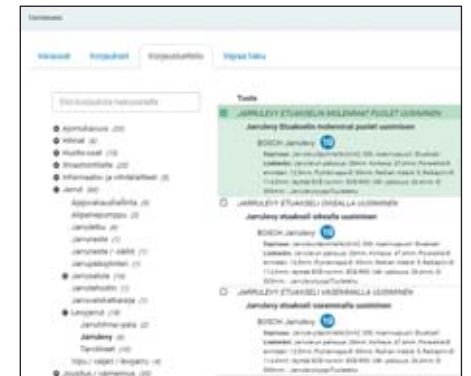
Varaosat

Varaosat Korjaukset Korjausohjeita Vapaa haku

Etsi korjausohjeita

Tuote

JARRULEVY ETUAKSELIN MOLEMMAT PUOLET UUSIMINEN

Jarrulevy Etuakselin molemmat puolet uusiminen

BOSCH Jarrulevy

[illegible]

JARRULEVY ETUAKSELI OIKEALLA UUSIMINEN

Jarrulevy etuakseli oikealla uusiminen

BOSCH Jarrulevy

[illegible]

JARRULEVY ETUAKSELI VASEMMALLA UUSIMINEN

Jarrulevy etuakseli vasemmalla uusiminen

BOSCH Jarrulevy

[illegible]

Apuvaihteisto (20)
Hihnat (6)
Huolto-osat (19)
Imuartikkelit (5)
Informaatio ja ohjelaitteet (6)
Jarrut (68)
Jarrulevy
Jarrupalat
Jarrusatula
Jousitus / rattiaasia (20)